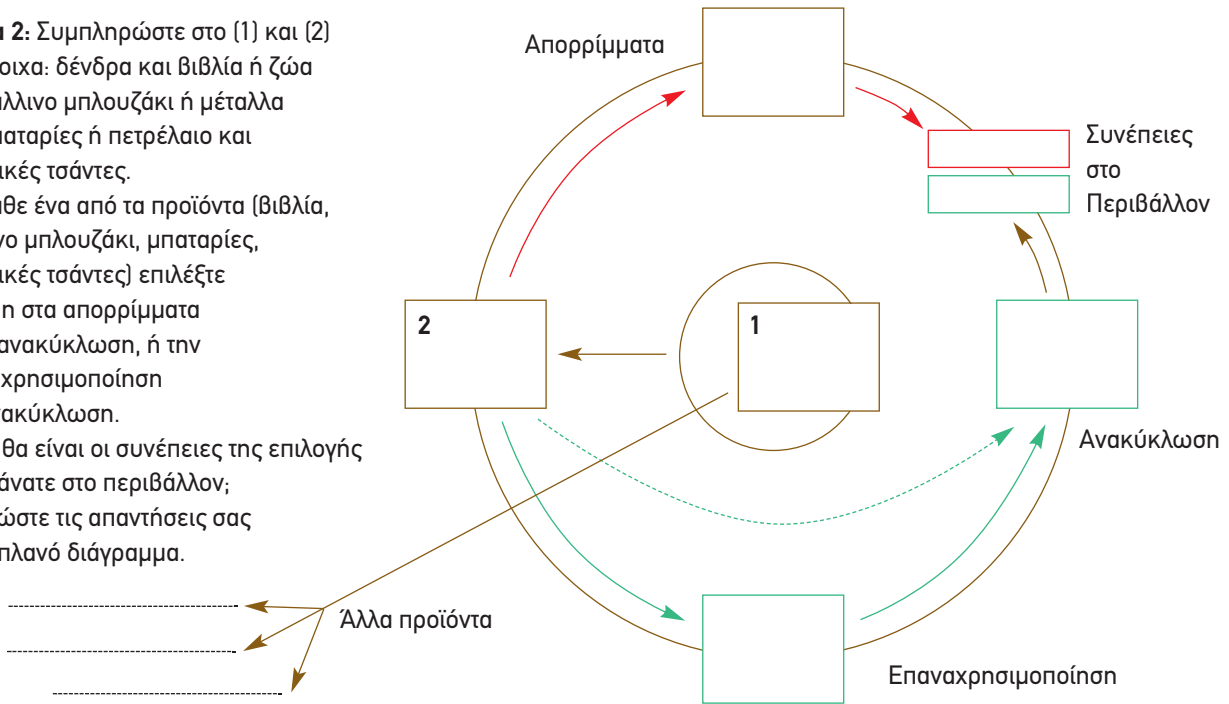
α 2: Συμπληρώστε στο (1) και (2) οιχα: δένδρα και βιβλία ή ζώα λλινο μπλουζάκι ή μέταλλα αταρίες ή πετρέλαιο και ικές τσάντες.
θε ένα από τα προϊόντα (βιβλία, νο μπλουζάκι, μπαταρίες, ικές τσάντες) επιλέξτε η στα απορρίμματα ανακύκλωση, ή την χρησιμοποίηση ακύκλωση.
θα είναι οι συνέπειες της επιλογής άνατε στο περιβάλλον;
ώστε τις απαντήσεις σας πλανό διάγραμμα.

Απορρίμματα

Συνέπειες στο Περιβάλλον

2

1

Ανακύκλωση

Άλλα προϊόντα

Επαναχρησιμοποίηση